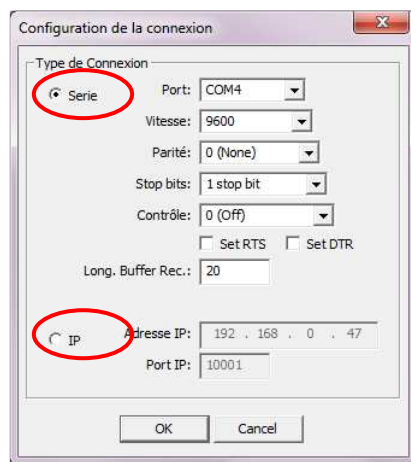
Configuration de la connexion

Type de Connexion

Serie

Port: COM4

Vitesse: 9600

Parité: 0 (None)

Stop bits: 1 stop bit

Contrôle: 0 (Off)

Set RTS

Set DTR

Long. Buffer Rec.: 20

IP

Adresse IP: 192 . 168 . 0 . 47

Port IP: 10001

OK

Cancel